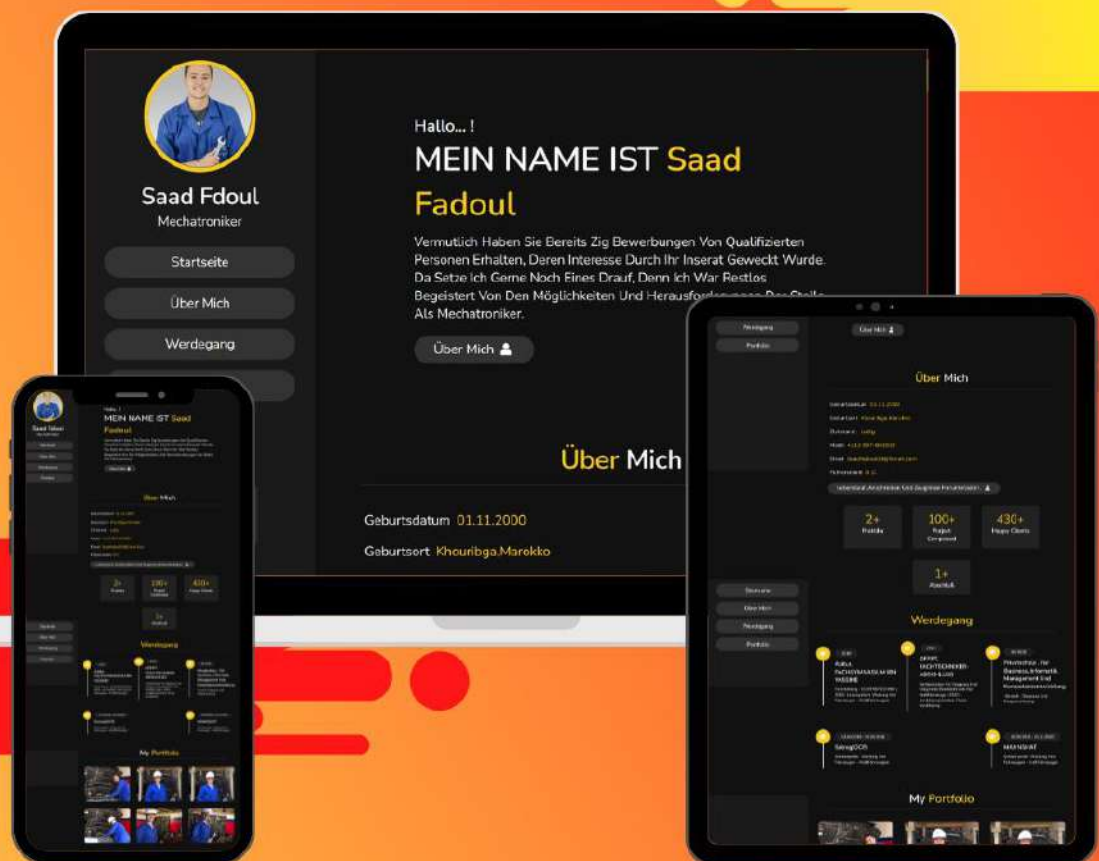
Saad Fdoul
Mechatroniker

Startseite

Über Mich

Werdegang

Hallo... !

MEIN NAME IST Saad Fadoul

Vermutlich Haben Sie Bereits Zig Bewerbungen Von Qualifizierten Personen Erhalten, Deren Interesse Durch Ihr Inserat Geweckt Wurde. Da Setze Ich Gerne Noch Eines Drauf, Denn Ich War Restlos Begeistert Von Den Möglichkeiten Und Herausforderungen Der Stelle Als Mechatroniker.

Über Mich

Über Mich

Geburtsdatum 01.11.2000

Geburtsort Khouribga,Marokko

Saad Fdoul

MEIN NAME IST Saad Fadoul

Über Mich

2+

100+

430+

1+

Werdegang

My Portfolio

Werdegang

Portfolio

Über Mich

Über Mich

2+

100+

430+

1+

Startseite

Über Mich

Werdegang

Portfolio

Werdegang

My Portfolio